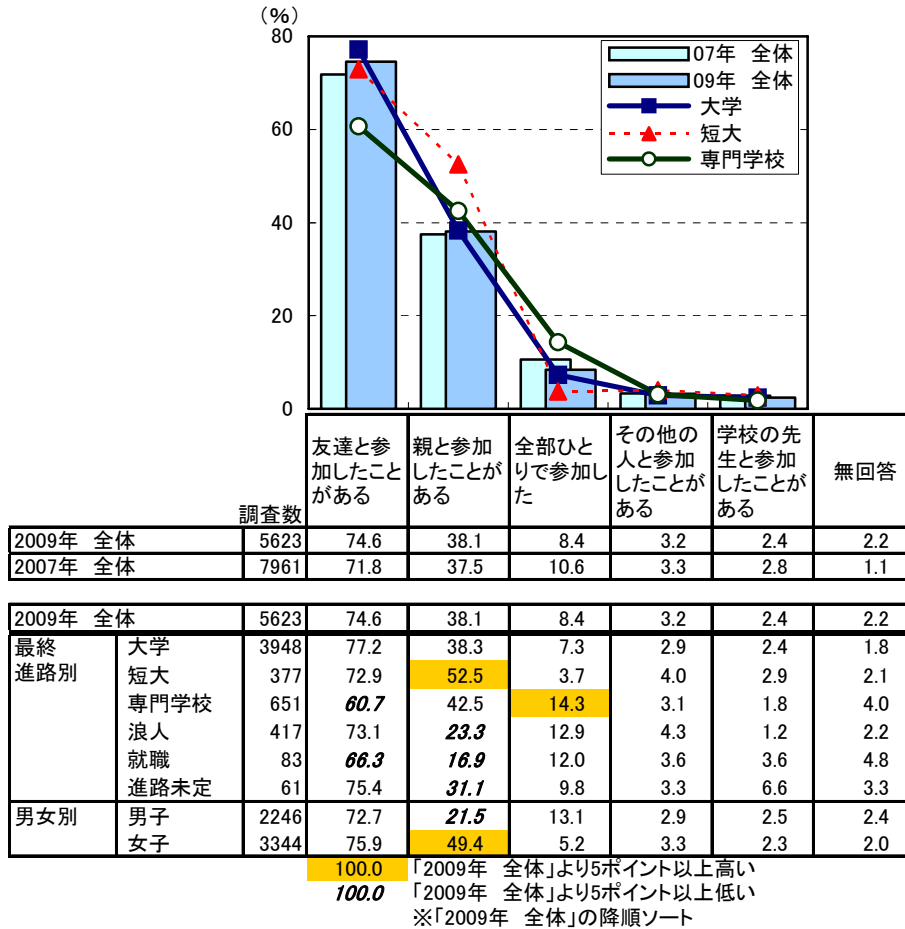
（%）
80
60
40
20
0

07年　全体
09年　全体
大学
短大
専門学校

| | | 調査数 | 友達と参加したことがある | 親と参加したことがある | 全部ひとりで参加した | その他の人と参加したことがある | 学校の先生と参加したことがある | 無回答 |
|---|---|---|---|---|---|---|---|---|
| 2009年　全体 | | 5623 | 74.6 | 38.1 | 8.4 | 3.2 | 2.4 | 2.2 |
| 2007年　全体 | | 7961 | 71.8 | 37.5 | 10.6 | 3.3 | 2.8 | 1.1 |

| | | 調査数 | 友達と参加したことがある | 親と参加したことがある | 全部ひとりで参加した | その他の人と参加したことがある | 学校の先生と参加したことがある | 無回答 |
|---|---|---|---|---|---|---|---|---|
| 2009年　全体 | | 5623 | 74.6 | 38.1 | 8.4 | 3.2 | 2.4 | 2.2 |
| 最終進路別 | 大学 | 3948 | 77.2 | 38.3 | 7.3 | 2.9 | 2.4 | 1.8 |
| | 短大 | 377 | 72.9 | 52.5 | 3.7 | 4.0 | 2.9 | 2.1 |
| | 専門学校 | 651 | 60.7 | 42.5 | 14.3 | 3.1 | 1.8 | 4.0 |
| | 浪人 | 417 | 73.1 | 23.3 | 12.9 | 4.3 | 1.2 | 2.2 |
| | 就職 | 83 | 66.3 | 16.9 | 12.0 | 3.6 | 3.6 | 4.8 |
| | 進路未定 | 61 | 75.4 | 31.1 | 9.8 | 3.3 | 6.6 | 3.3 |
| 男女別 | 男子 | 2246 | 72.7 | 21.5 | 13.1 | 2.9 | 2.5 | 2.4 |
| | 女子 | 3344 | 75.9 | 49.4 | 5.2 | 3.3 | 2.3 | 2.0 |

100.0 「2009年　全体」より5ポイント以上高い
100.0 「2009年　全体」より5ポイント以上低い
※「2009年　全体」の降順ソート